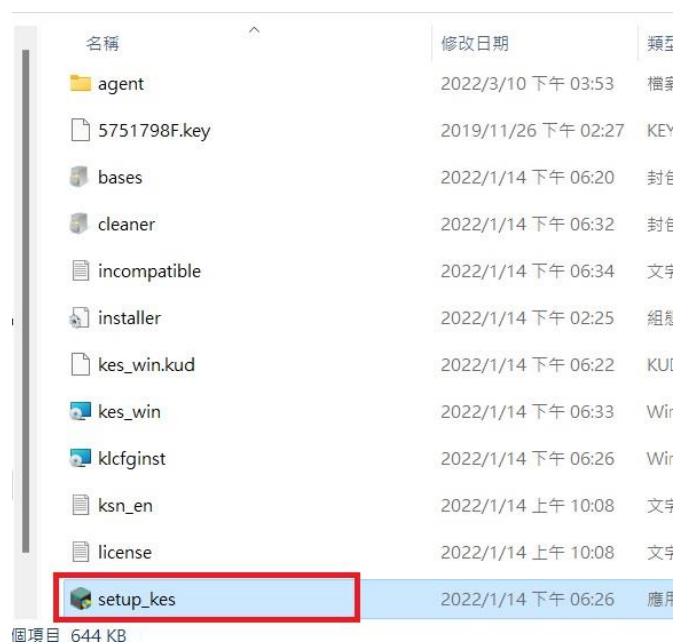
| 名稱 | 修改日期 | 類型 |
|---|---|---|
| agent | 2022/3/10 下午 03:53 | 檔案 |
| 5751798F.key | 2019/11/26 下午 02:27 | KEY |
| bases | 2022/1/14 下午 06:20 | 封包 |
| cleaner | 2022/1/14 下午 06:32 | 封包 |
| incompatible | 2022/1/14 下午 06:34 | 文字 |
| installer | 2022/1/14 下午 02:25 | 組態 |
| kes_win.kud | 2022/1/14 下午 06:22 | KUD |
| kes_win | 2022/1/14 下午 06:33 | Win |
| klcfginst | 2022/1/14 下午 06:26 | Win |
| ksn_en | 2022/1/14 上午 10:08 | 文字 |
| license | 2022/1/14 上午 10:08 | 文字 |
| setup_kes | 2022/1/14 下午 06:26 | 應用 |

個項目 644 KB